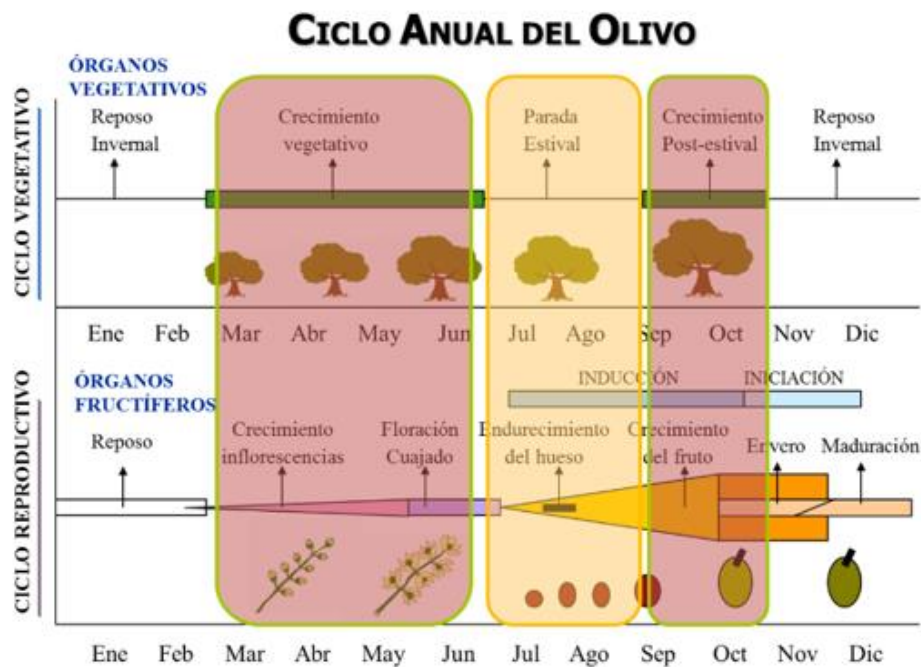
CICLO ANUAL DEL OLIVO

CICLO VEGETATIVO

ÓRGANOS VEGETATIVOS

Reposo Invernal

Crecimiento vegetativo

Parada Estival

Crecimiento Post-estival

Reposo Invernal

Ene Feb Mar Abr May Jun Jul Ago Sep Oct Nov Dic

CICLO REPRODUCTIVO

ÓRGANOS FRUCTÍFEROS

INDUCCIÓN

INICIACIÓN

Reposo

Crecimiento inflorescencias

Floración Cuajado

Endurecimiento del hueso

Crecimiento del fruto

Envero

Maduración

Ene Feb Mar Abr May Jun Jul Ago Sep Oct Nov Dic